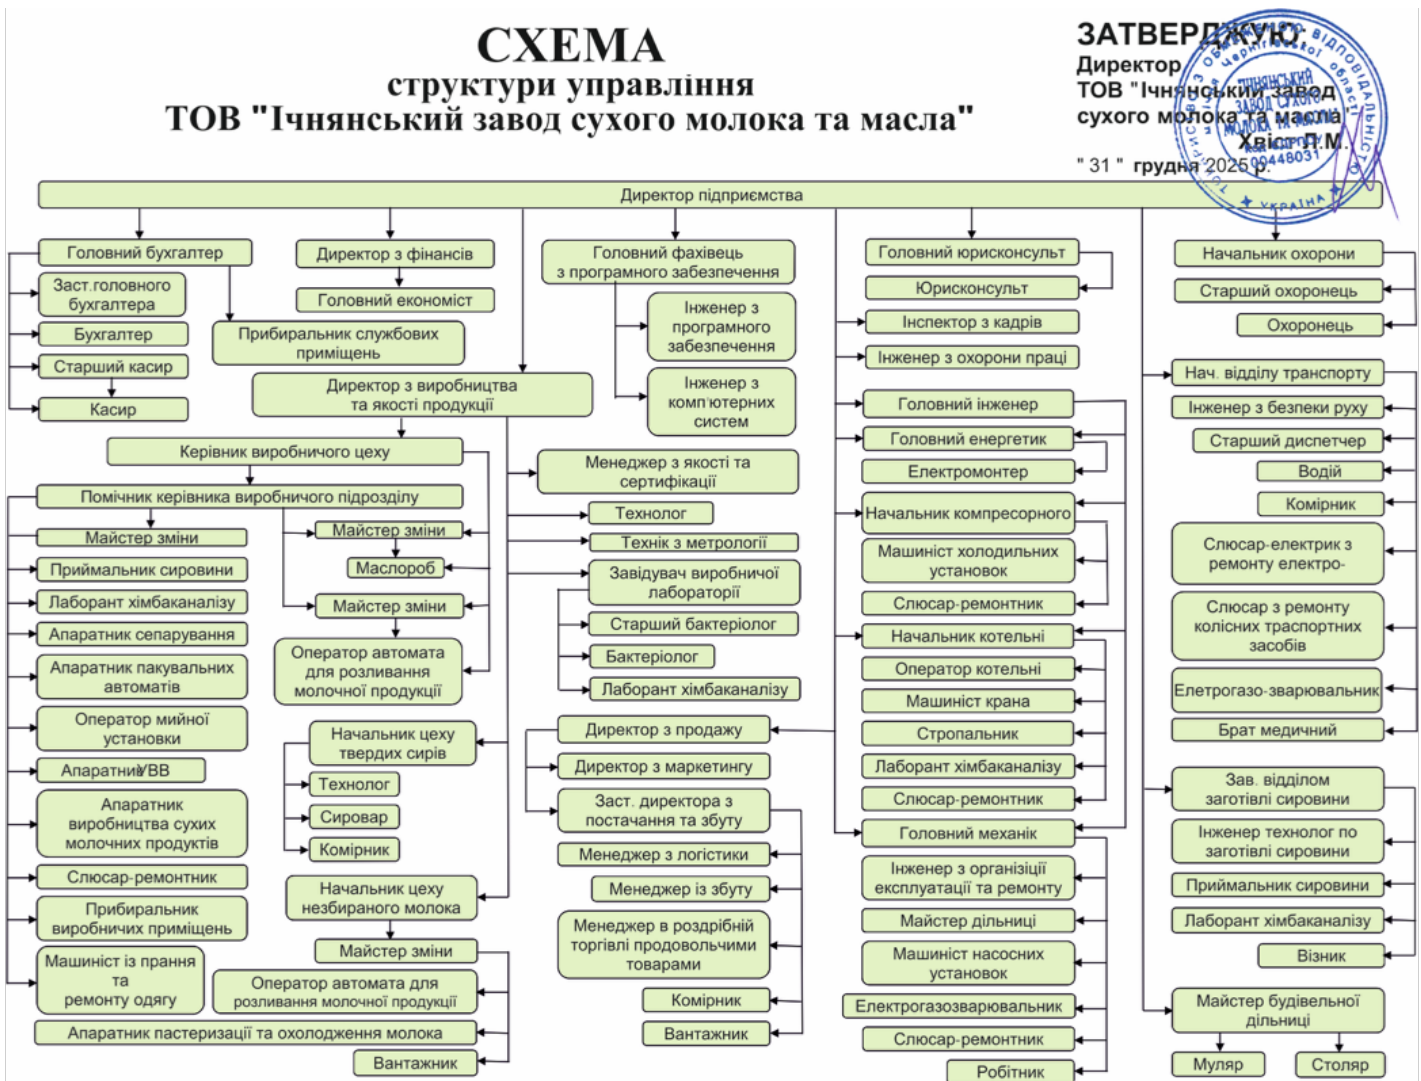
СХЕМА
структури управління
ТОВ "Ічнянський завод сухого молока та масла"

ЗАТВЕРДЖУЮ
Директор
ТОВ "Ічнянський завод сухого молока та масла"
Хвіст Л.М.
" 31 " грудня 2025 р.

ТОВ Ічнянський завод сухого молока та масла 00448031 УКРАЇНА

Директор підприємства

Головний бухгалтер
Заст.головного бухгалтера
Бухгалтер
Старший касир
Касир

Директор з фінансів
Головний економіст
Прибиральник службових приміщень

Головний фахівець з програмного забезпечення
Інженер з програмного забезпечення
Інженер з комп'ютерних систем

Директор з виробництва та якості продукції
Керівник виробничого цеху
Помічник керівника виробничого підрозділу
Майстер зміни
Приймальник сировини
Лаборант хімбаканалізу
Апаратник сепарування
Апаратник пакувальних автоматів
Оператор мийної установки
Апаратник ВВ
Апаратник виробництва сухих молочних продуктів
Слюсар-ремонтник
Прибиральник виробничих приміщень
Машиніст із прання та ремонту одягу
Апаратник пастеризації та охолодження молока
Вантажник

Майстер зміни
Маслороб
Майстер зміни
Оператор автомата для розливання молочної продукції

Начальник цеху твердих сирів
Технолог
Сировар
Комірник

Начальник цеху незбираного молока
Майстер зміни
Оператор автомата для розливання молочної продукції

Менеджер з якості та сертифікації
Технолог
Технік з метрології
Завідувач виробничої лабораторії
Старший бактеріолог
Бактеріолог
Лаборант хімбаканалізу

Директор з продажу
Директор з маркетингу
Заст. директора з постачання та збуту
Менеджер з логістики
Менеджер із збуту
Менеджер в роздрібній торгівлі продовольчими товарами
Комірник
Вантажник

Головний юрисконсульт
Юрисконсульт
Інспектор з кадрів
Інженер з охорони праці

Головний інженер
Головний енергетик
Електромонтер
Начальник компресорного
Машиніст холодильних установок
Слюсар-ремонтник
Начальник котельні
Оператор котельні
Машиніст крана
Стропальник
Лаборант хімбаканалізу
Слюсар-ремонтник
Головний механік
Інженер з організації експлуатації та ремонту
Майстер дільниці
Машиніст насосних установок
Електрогазозварювальник
Слюсар-ремонтник
Робітник

Начальник охорони
Старший охоронець
Охоронець

Нач. відділу транспорту
Інженер з безпеки руху
Старший диспетчер
Водій
Комірник
Слюсар-електрик з ремонту електро-
Слюсар з ремонту колісних траспортних засобів
Елетрогазо-зварювальник
Брат медичний

Зав. відділом заготівлі сировини
Інженер технолог по заготівлі сировини
Приймальник сировини
Лаборант хімбаканалізу
Візник

Майстер будівельної дільниці
Муляр
Столяр